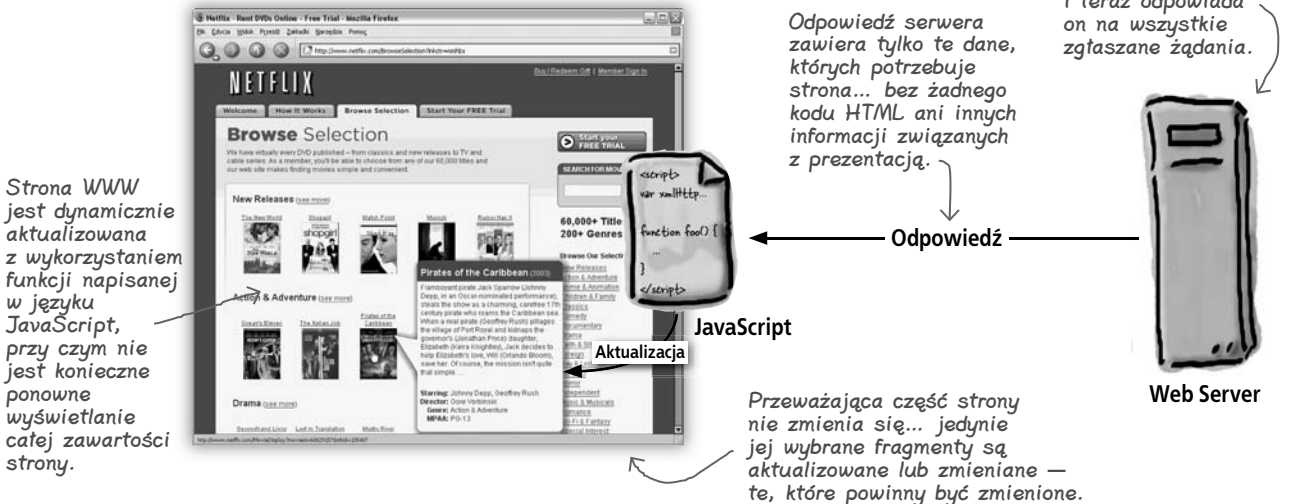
Netflix - Rent DVDs Online - Free Trial - Mozilla Firefox

Plik Edycja Widok Przejdź Zakładki Narzędzia Pomoc

http://www.netflix.com/BrowseSelection?lnkctr=nmhbs

NETFLIX

Buy/Redeem Gift | Member Sign In

Welcome | How It Works | Browse Selection | Start Your FREE Trial

Browse Selection

We have virtually every DVD published – from classics and new releases to TV and cable series. As a member, you'll be able to choose from any of our 60,000 titles and our web site makes finding movies simple and convenient.

Start your FREE TRIAL

SEARCH FOR MOV

60,000+ Titles
200+ Genres

New Releases (see more)

Action & Adventure (see more)

Drama (see more)

Pirates of the Caribbean (2003)

Flamboyant pirate Jack Sparrow (Johnny Depp, in an Oscar-nominated performance), steals the show as a charming, carefree 17th century pirate who roams the Caribbean sea. When a rival pirate (Geoffrey Rush) pillages the village of Port Royal and kidnaps the governor's (Jonathan Pryce) daughter, Elizabeth (Keira Knightley), Jack decides to help Elizabeth's love, Will (Orlando Bloom), save her. Of course, the mission isn't quite that simple ...

Starring: Johnny Depp, Geoffrey Rush
Director: Gore Verbinski
Genre: Action & Adventure
MPAA: PG-13

Strona WWW jest dynamicznie aktualizowana z wykorzystaniem funkcji napisanej w języku JavaScript, przy czym nie jest konieczne ponowne wyświetlanie całej zawartości strony.

<script>
var xmlHttp...
function foo() {
...
}
</script>

JavaScript

Aktualizacja

Odpowiedź

Odpowiedź serwera zawiera tylko te dane, których potrzebuje strona... bez żadnego kodu HTML ani innych informacji związanych z prezentacją.

I teraz odpowiada on na wszystkie zgłaszane żądania.

Web Server

Przeważająca część strony nie zmienia się... jedynie jej wybrane fragmenty są aktualizowane lub zmieniane — te, które powinny być zmienione.